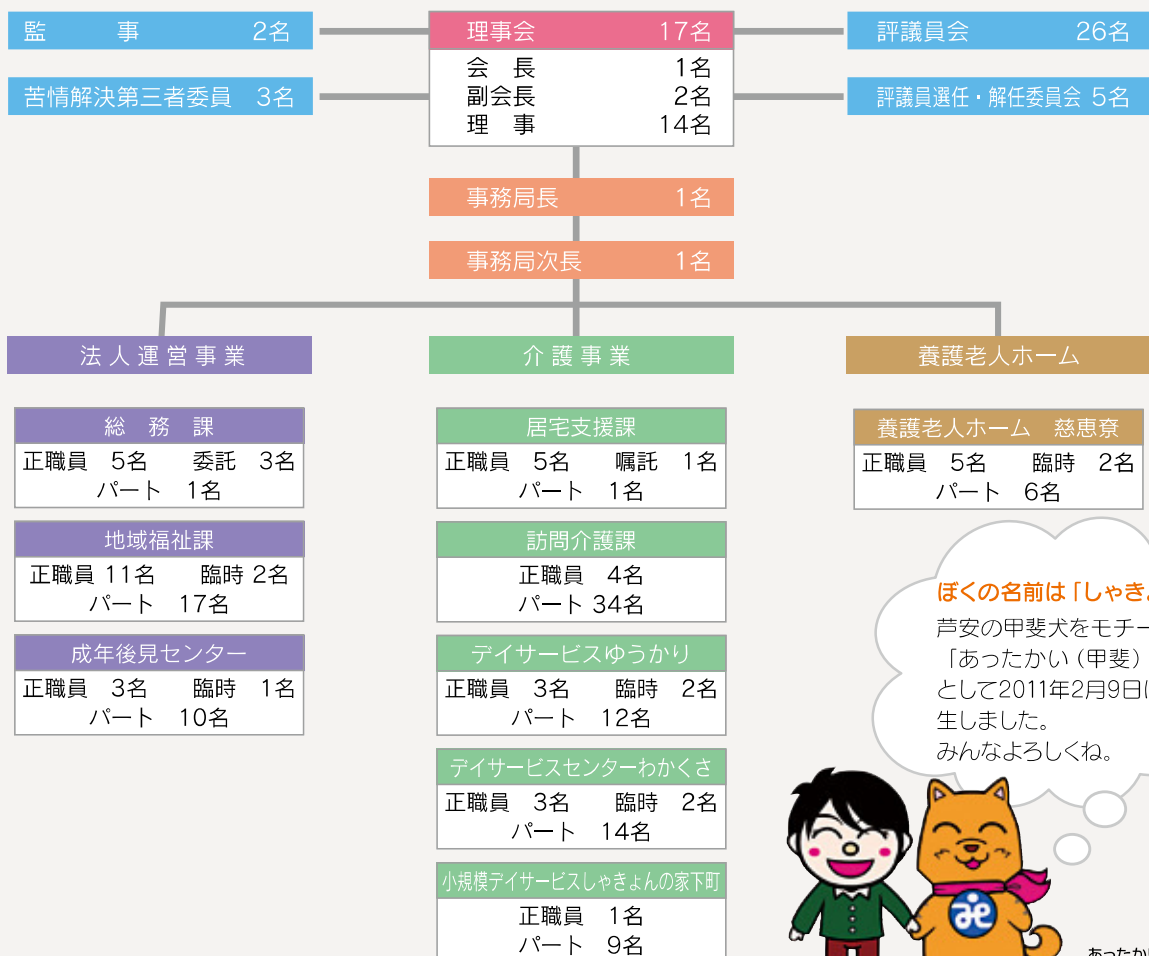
監　事　2名

苦情解決第三者委員　3名

理事会　17名
会　長　1名
副会長　2名
理　事　14名

評議員会　26名

評議員選任・解任委員会 5名

事務局長　1名

事務局次長　1名

法人運営事業

介護事業

養護老人ホーム

総　務　課
正職員　5名　委託　3名
パート　1名

地域福祉課
正職員 11名　臨時 2名
パート　17名

成年後見センター
正職員　3名　臨時　1名
パート　10名

居宅支援課
正職員　5名　嘱託　1名
パート　1名

訪問介護課
正職員　4名
パート 34名

デイサービスゆうかり
正職員　3名　臨時　2名
パート　12名

デイサービスセンターわかくさ
正職員　3名　臨時　2名
パート　14名

小規模デイサービスしゃきょんの家下町
正職員　1名
パート　9名

養護老人ホーム　慈恵寮
正職員　5名　臨時　2名
パート　6名

ぼくの名前は「しゃき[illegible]
芦安の甲斐犬をモチー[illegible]
「あったかい（甲斐）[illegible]
として2011年2月9日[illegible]
生しました。
みんなよろしくね。

あったか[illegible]